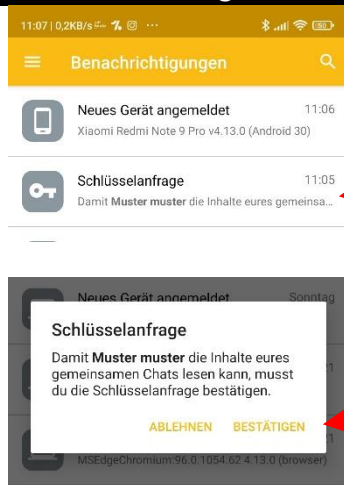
11:07 | 0,2KB/s ⋯ 50

Benachrichtigungen

Neues Gerät angemeldet 11:06
Xiaomi Redmi Note 9 Pro v4.13.0 (Android 30)

Schlüsselanfrage 11:05
Damit **Muster muster** die Inhalte eures gemeinsa...

Neues Gerät angemeldet Sonntag

Schlüsselanfrage

Damit **Muster muster** die Inhalte eures gemeinsamen Chats lesen kann, musst du die Schlüsselanfrage bestätigen.

ABLEHNEN BESTÄTIGEN

MSEdgeChromium:96.0.1054.62 4.13.0 (browser)